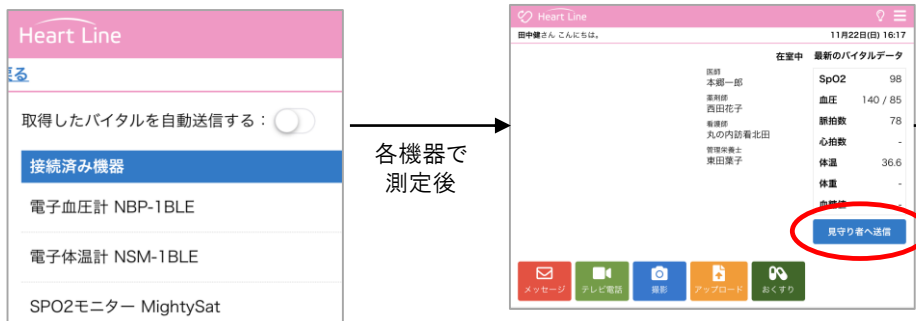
Heart Line

る

取得したバイタルを自動送信する：

接続済み機器

電子血圧計 NBP-1BLE

電子体温計 NSM-1BLE

SPO2モニター MightySat

各機器で測定後

Heart Line

田中健さん こんにちは。 11月22日(日) 16:17

在室中

医師
本郷一郎

薬剤師
西田花子

看護師
丸の内訪看北田

管理栄養士
東田葉子

最新のバイタルデータ

| | |
|---|---|
| SpO2 | 98 |
| 血圧 | 140 / 85 |
| 脈拍数 | 78 |
| 心拍数 | - |
| 体温 | 36.6 |
| 体重 | - |
| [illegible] | - |

見守り者へ送信

メッセージ テレビ電話 撮影 アップロード おくすり